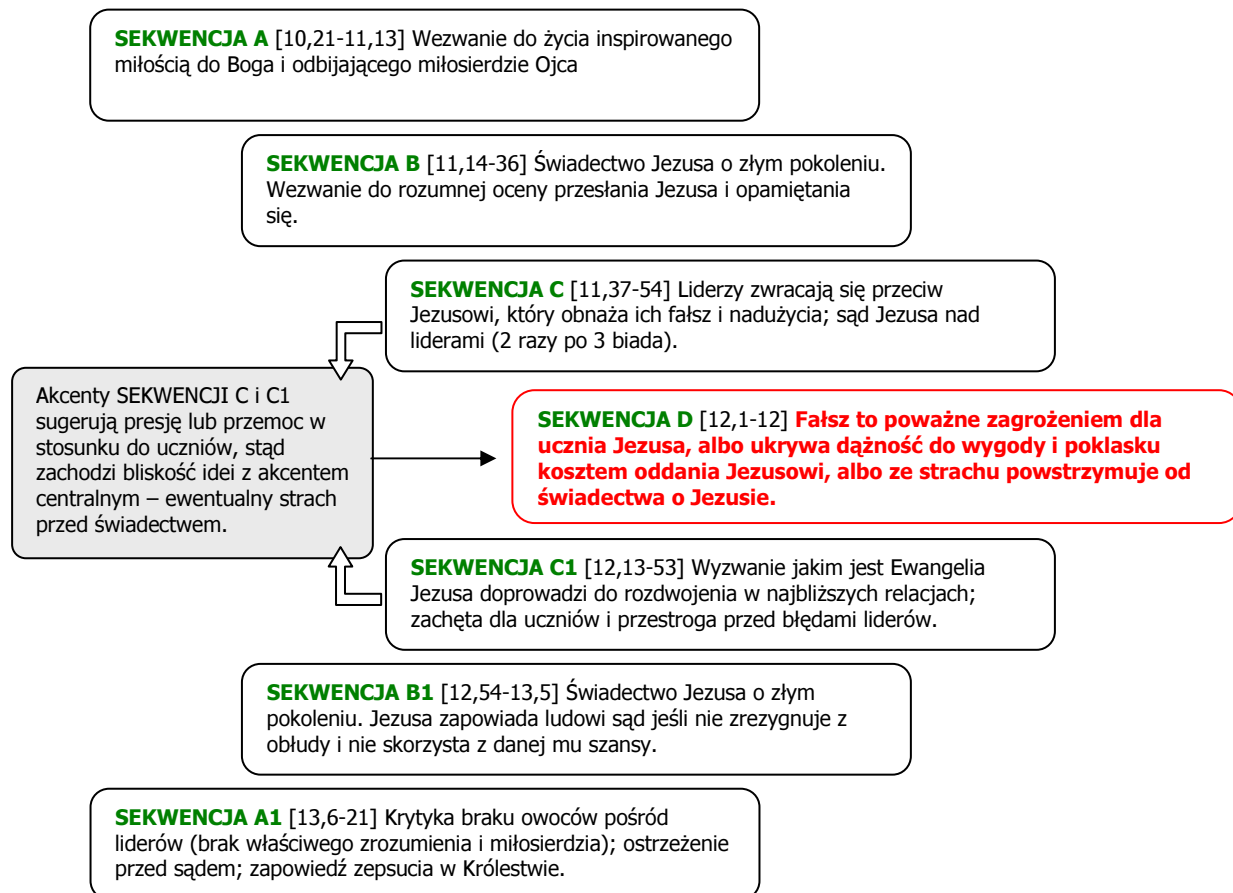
**SEKWENCJA A** [10,21-11,13] Wezwanie do życia inspirowanego miłością do Boga i odbijającego miłosierdzie Ojca

**SEKWENCJA B** [11,14-36] Świadectwo Jezusa o złym pokoleniu. Wezwanie do rozumnej oceny przesłania Jezusa i opamiętania się.

**SEKWENCJA C** [11,37-54] Liderzy zwracają się przeciw Jezusowi, który obnaża ich fałsz i nadużycia; sąd Jezusa nad liderami (2 razy po 3 biada).

Akcenty SEKWENCJI C i C1 sugerują presję lub przemoc w stosunku do uczniów, stąd zachodzi bliskość idei z akcentem centralnym – ewentualny strach przed świadectwem.

**SEKWENCJA D** [12,1-12] **Fałsz to poważne zagrożeniem dla ucznia Jezusa, albo ukrywa dążność do wygody i poklasku kosztem oddania Jezusowi, albo ze strachu powstrzymuje od świadectwa o Jezusie.**

**SEKWENCJA C1** [12,13-53] Wyzwanie jakim jest Ewangelia Jezusa doprowadzi do rozdwojenia w najbliższych relacjach; zachęta dla uczniów i przestroga przed błędami liderów.

**SEKWENCJA B1** [12,54-13,5] Świadectwo Jezusa o złym pokoleniu. Jezusa zapowiada ludowi sąd jeśli nie zrezygnuje z obłudy i nie skorzysta z danej mu szansy.

**SEKWENCJA A1** [13,6-21] Krytyka braku owoców pośród liderów (brak właściwego zrozumienia i miłosierdzia); ostrzeżenie przed sądem; zapowiedź zepsucia w Królestwie.